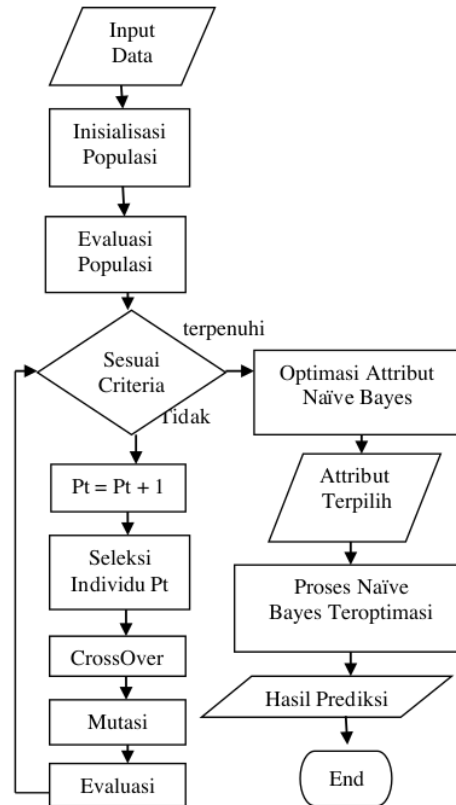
Input Data

Inisialisasi Populasi

Evaluasi Populasi

Sesuai Criteria

terpenuhi

Tidak

Pt = Pt + 1

Seleksi Individu Pt

CrossOver

Mutasi

Evaluasi

Optimasi Attribut Naïve Bayes

Attribut Terpilih

Proses Naïve Bayes Teroptimasi

Hasil Prediksi

End